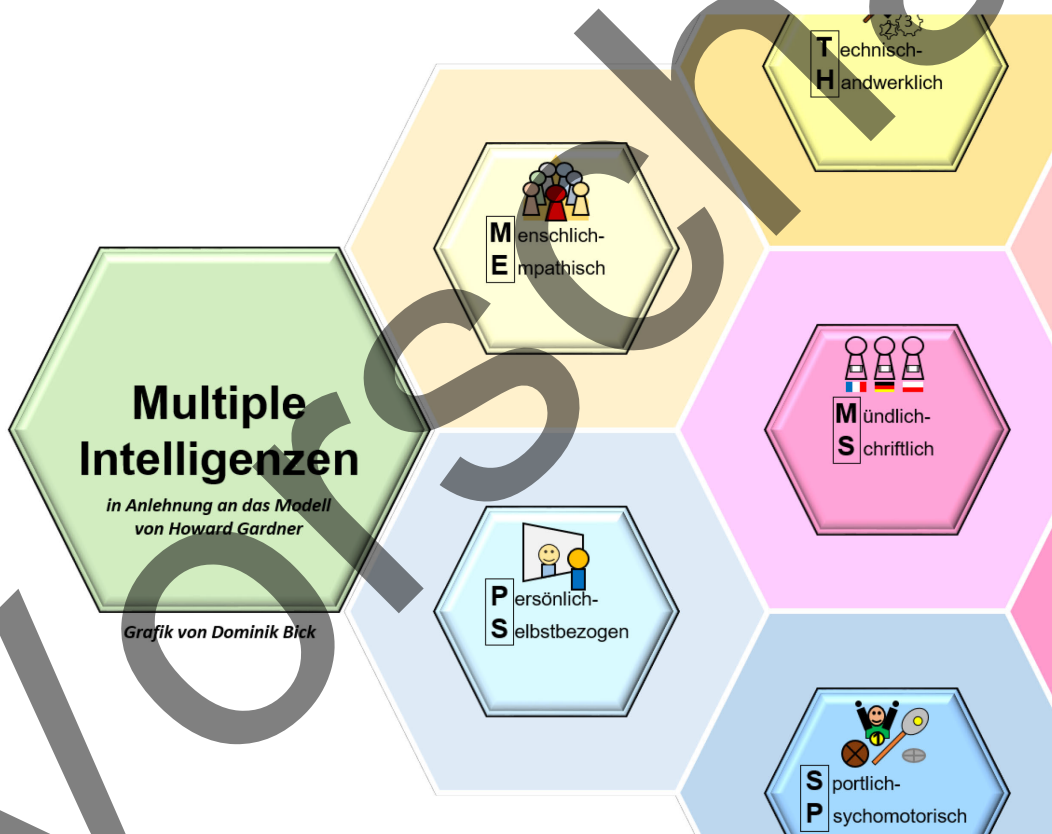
Technisch-
Handwerklich

Menschlich-
Empathisch

Multiple Intelligenzen

in Anlehnung an das Modell von Howard Gardner

Grafik von Dominik Bick

Mündlich-
Schriftlich

Persönlich-
Selbstbezogen

Sportlich-
Psychomotorisch

Vorschau